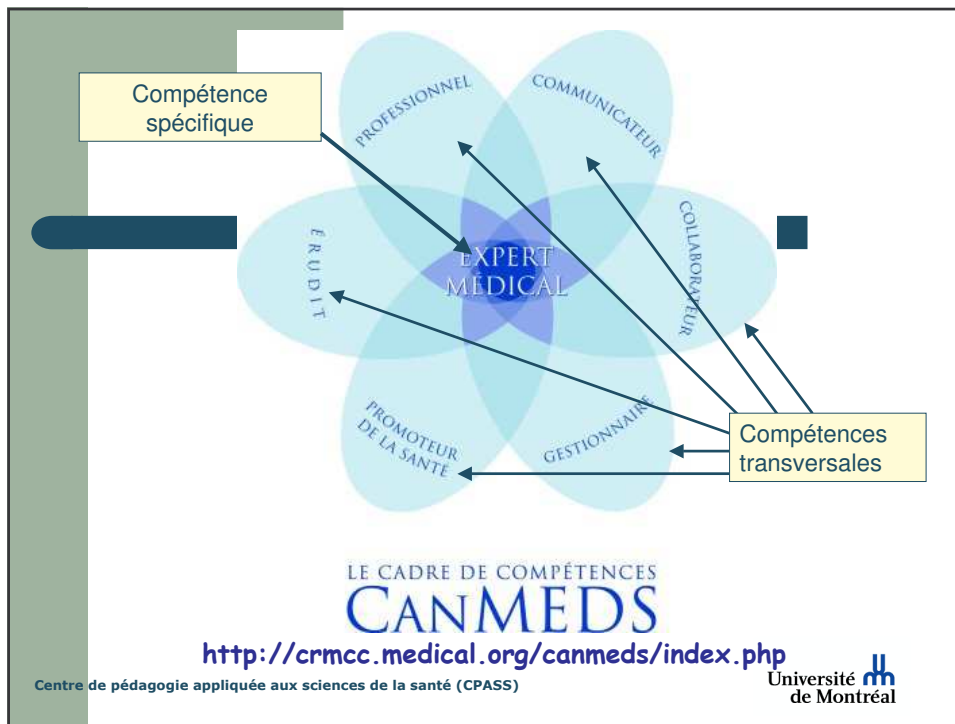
Compétence spécifique

PROFESSIONNEL

COMMUNICATEUR

COLLABORATEUR

ÉRUDIT

EXPERT MÉDICAL

PROMOTEUR DE LA SANTÉ

GESTIONNAIRE

Compétences transversales

LE CADRE DE COMPÉTENCES
CANMEDS

http://crmcc.medical.org/canmeds/index.php

Centre de pédagogie appliquée aux sciences de la santé (CPASS)

Université de Montréal